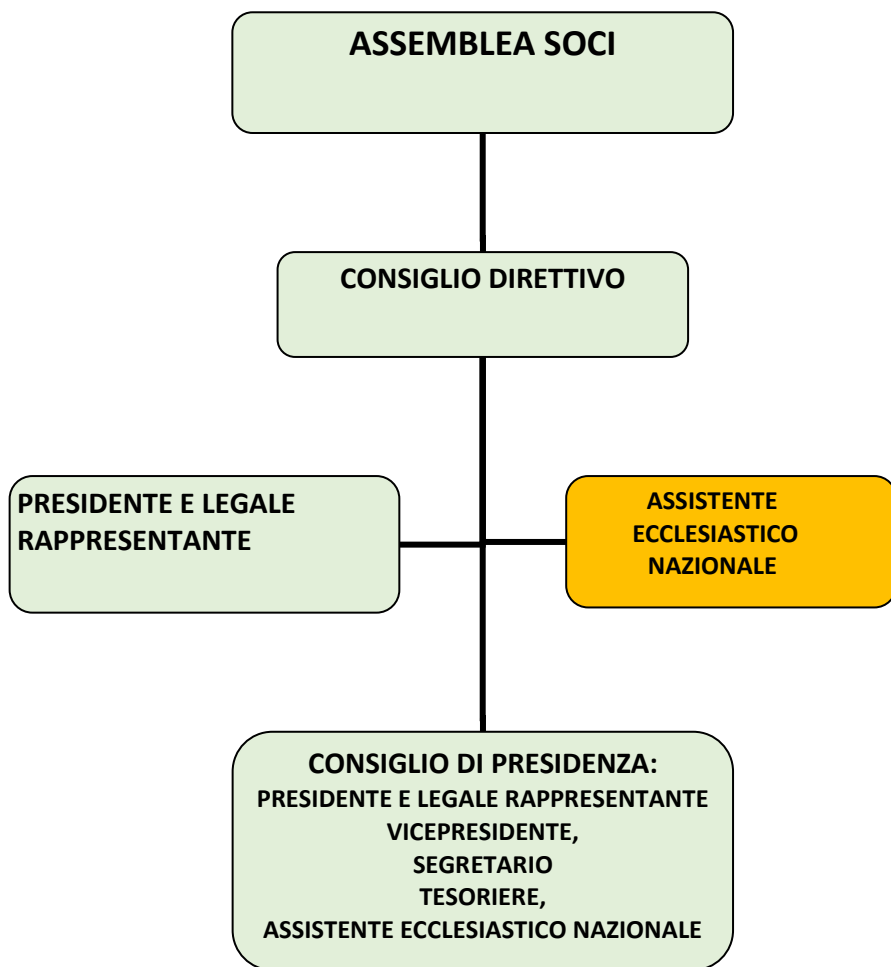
ASSEMBLEA SOCI

CONSIGLIO DIRETTIVO

PRESIDENTE E LEGALE RAPPRESENTANTE

ASSISTENTE ECCLESIASTICO NAZIONALE

CONSIGLIO DI PRESIDENZA:
PRESIDENTE E LEGALE RAPPRESENTANTE
VICEPRESIDENTE,
SEGRETARIO
TESORIERE,
ASSISTENTE ECCLESIASTICO NAZIONALE